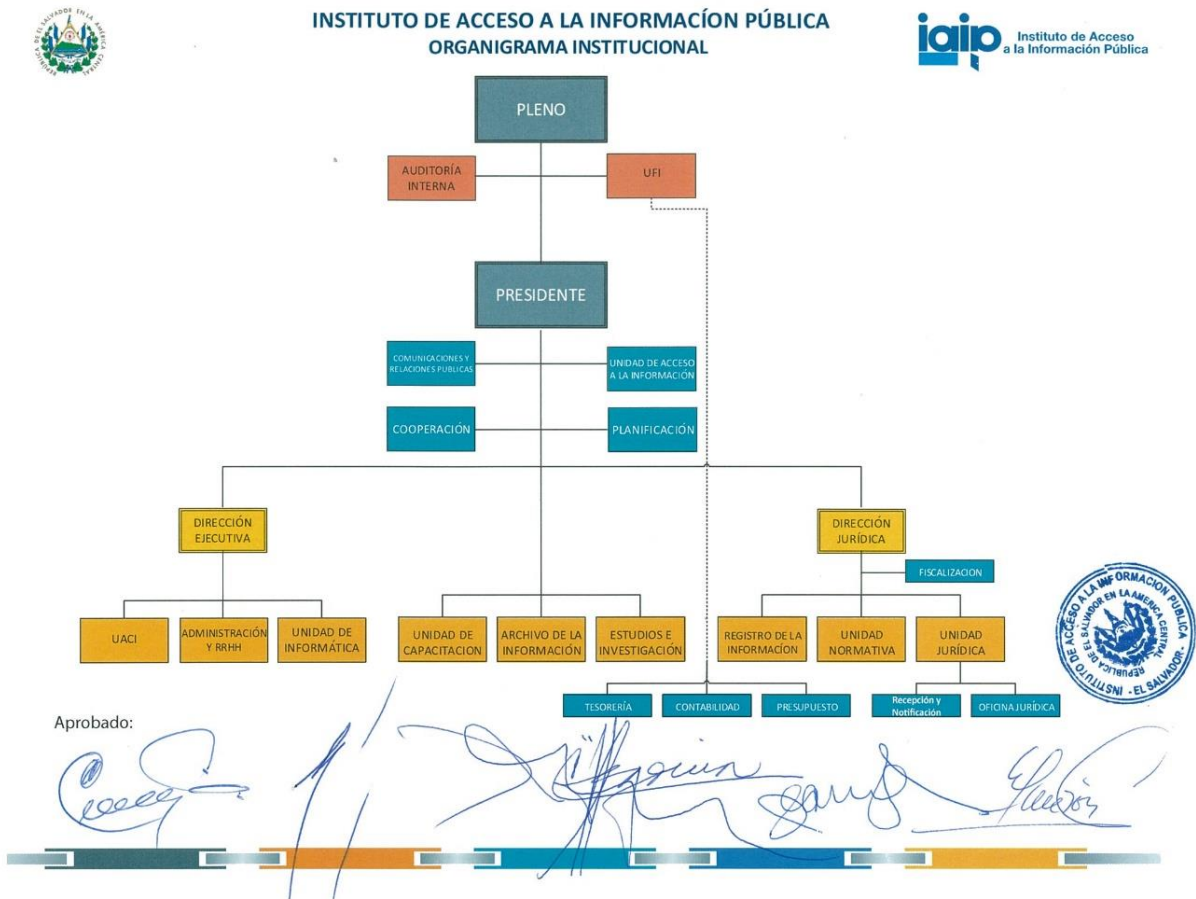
REPÚBLICA DE EL SALVADOR EN LA AMÉRICA CENTRAL

INSTITUTO DE ACCESO A LA INFORMACÍON PÚBLICA
ORGANIGRAMA INSTITUCIONAL

iaip Instituto de Acceso a la Información Pública

PLENO

AUDITORÍA INTERNA

UFI

PRESIDENTE

COMUNICACIONES Y RELACIONES PUBLICAS

UNIDAD DE ACCESO A LA INFORMACIÓN

COOPERACIÓN

PLANIFICACIÓN

DIRECCIÓN EJECUTIVA

DIRECCIÓN JURÍDICA

FISCALIZACION

UACI

ADMINISTRACIÓN Y RRHH

UNIDAD DE INFORMÁTICA

UNIDAD DE CAPACITACION

ARCHIVO DE LA INFORMACIÓN

ESTUDIOS E INVESTIGACIÓN

REGISTRO DE LA INFORMACIÓN

UNIDAD NORMATIVA

UNIDAD JURÍDICA

TESORERÍA

CONTABILIDAD

PRESUPUESTO

Recepción y Notificación

OFICINA JURÍDICA

INSTITUTO DE ACCESO A LA INFORMACION PUBLICA
REPUBLICA DE EL SALVADOR EN LA AMERICA CENTRAL
- EL SALVADOR -

Aprobado: